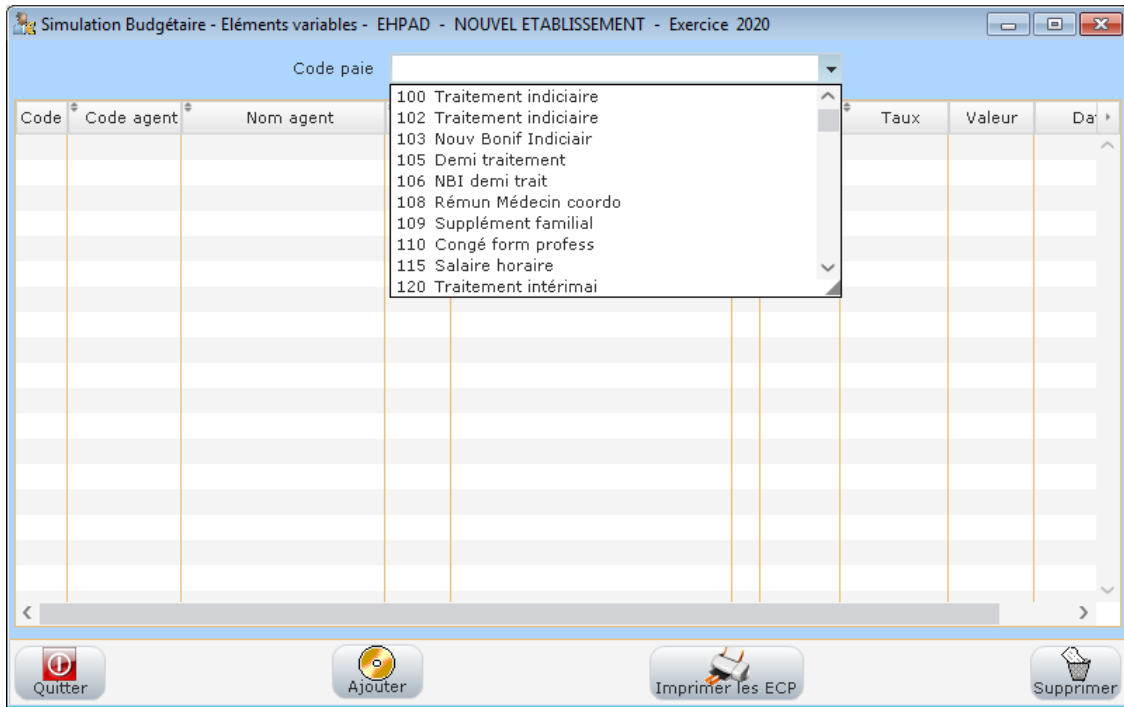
Simulation Budgétaire - Eléments variables - EHPAD - NOUVEL ETABLISSEMENT - Exercice 2020

Code paie

100 Traitement indiciaire
102 Traitement indiciaire
103 Nouv Bonif Indiciair
105 Demi traitement
106 NBI demi trait
108 Rémun Médecin coordo
109 Supplément familial
110 Congé form profess
115 Salaire horaire
120 Traitement intérimai

| Code | Code agent | Nom agent | | | | Taux | Valeur | Da |
|---|---|---|---|---|---|---|---|---|

Quitter

Ajouter

Imprimer les ECP

Supprimer